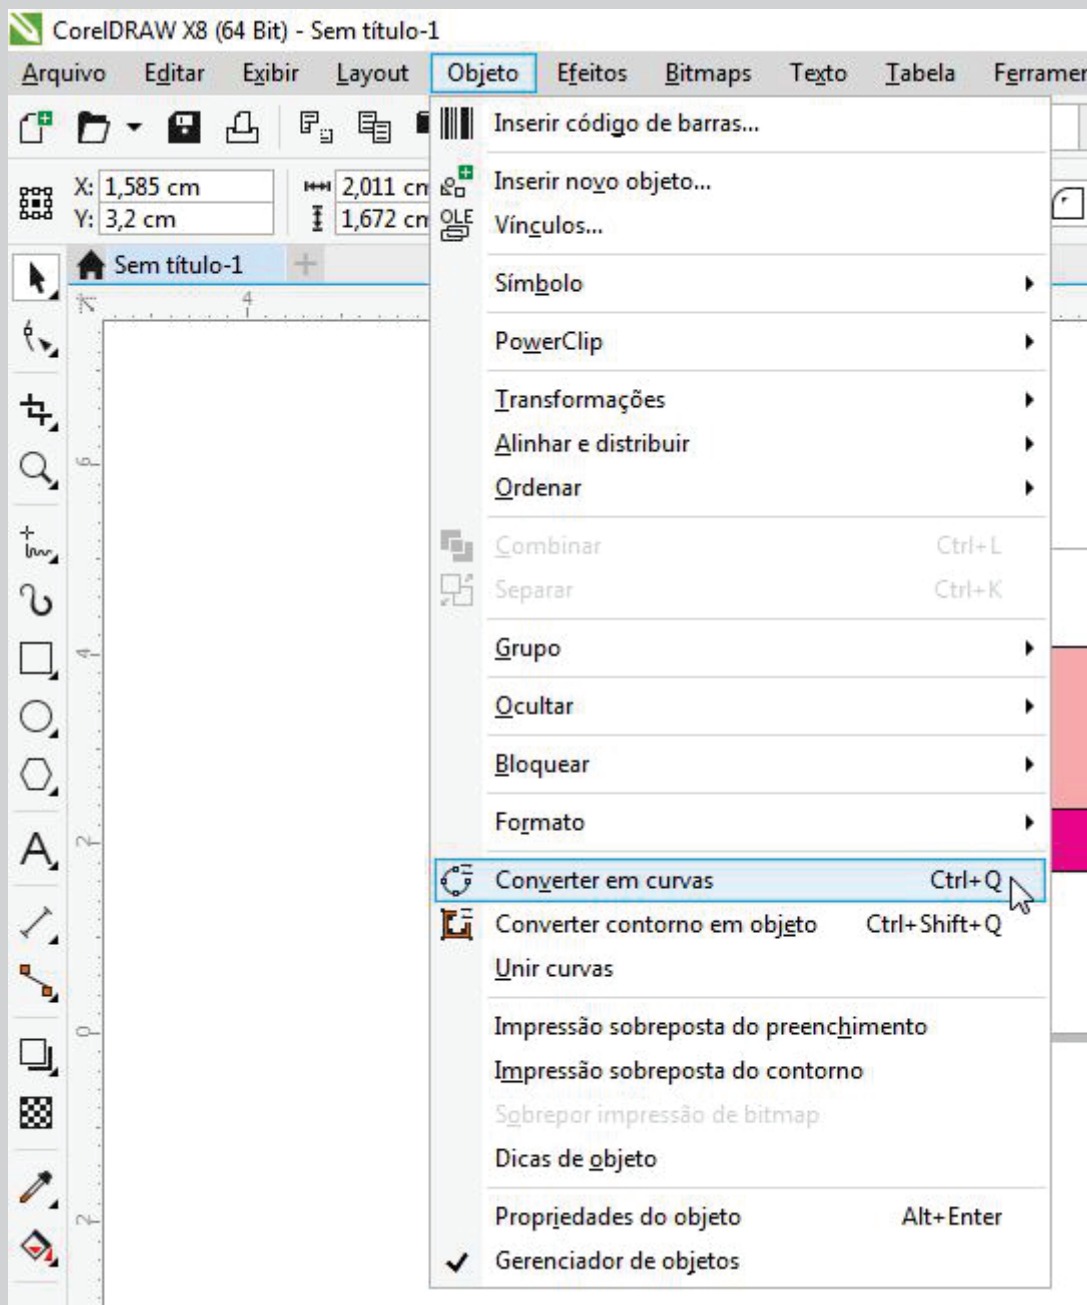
CorelDRAW X8 (64 Bit) - Sem título-1

Arquivo Editar Exibir Layout Objeto Efeitos Bitmaps Texto Tabela Ferramer

X: 1,585 cm
Y: 3,2 cm
2,011 cn
1,672 cn

Sem título-1

Inserir código de barras...
Inserir novo objeto...
OLE Vínculos...
Símbolo
PowerClip
Transformações
Alinhar e distribuir
Ordenar
Combinar Ctrl+L
Separar Ctrl+K
Grupo
Ocultar
Bloquear
Formato
Converter em curvas Ctrl+Q
Converter contorno em objeto Ctrl+Shift+Q
Unir curvas
Impressão sobreposta do preenchimento
Impressão sobreposta do contorno
Sobrepor impressão de bitmap
Dicas de objeto
Propriedades do objeto Alt+Enter
Gerenciador de objetos